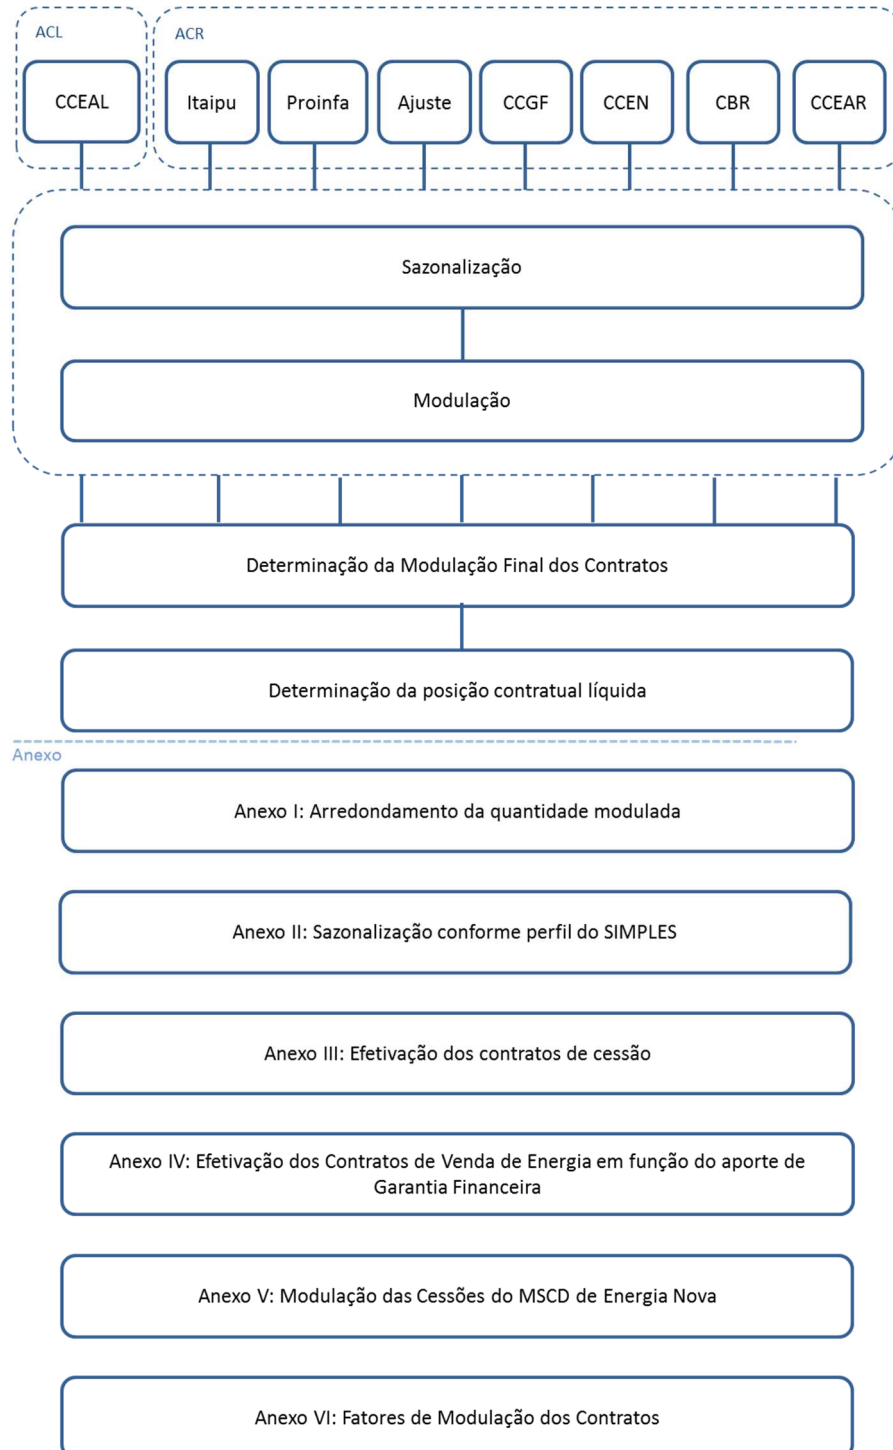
ACL

CCEAL

ACR

Itaipu

Proinfa

Ajuste

CCGF

CCEN

CBR

CCEAR

Sazonalização

Modulação

Determinação da Modulação Final dos Contratos

Determinação da posição contratual líquida

Anexo

Anexo I: Arredondamento da quantidade modulada

Anexo II: Sazonalização conforme perfil do SIMPLES

Anexo III: Efetivação dos contratos de cessão

Anexo IV: Efetivação dos Contratos de Venda de Energia em função do aporte de Garantia Financeira

Anexo V: Modulação das Cessões do MSCD de Energia Nova

Anexo VI: Fatores de Modulação dos Contratos